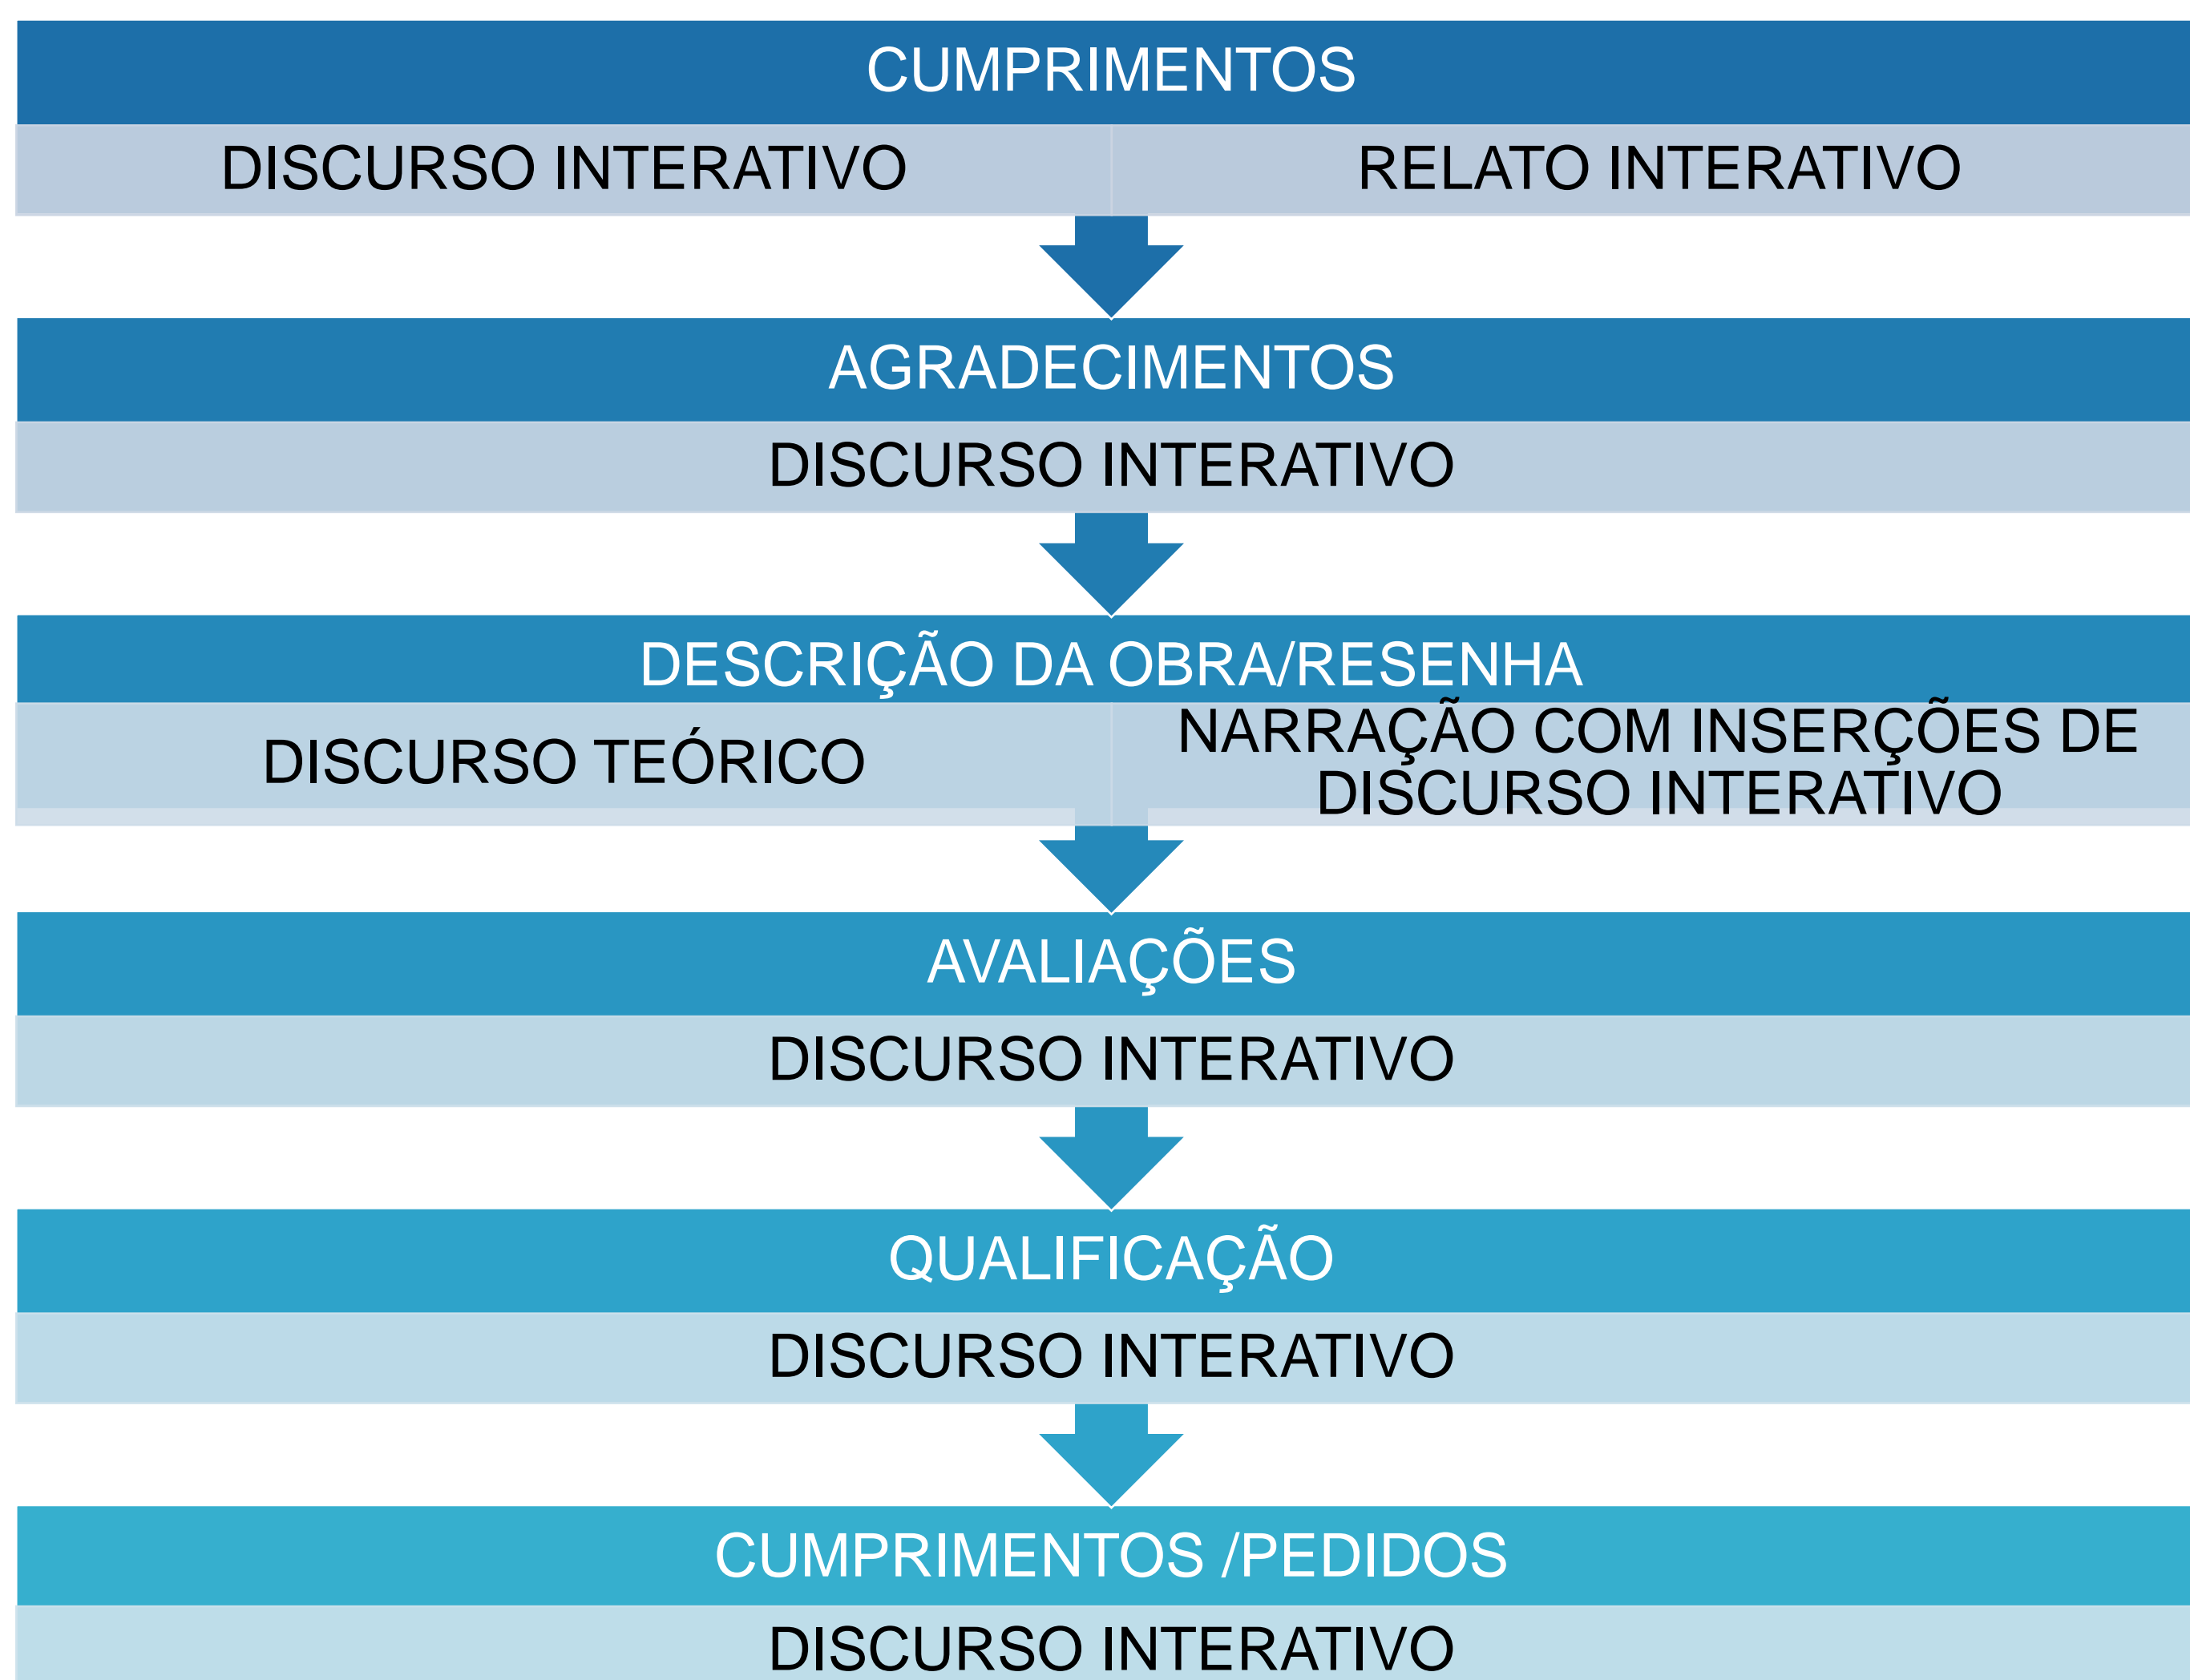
CUMPRIMENTOS

DISCURSO INTERATIVO

RELATO INTERATIVO

AGRADECIMENTOS

DISCURSO INTERATIVO

DESCRIÇÃO DA OBRA/RESENHA

DISCURSO TEÓRICO

NARRAÇÃO COM INSERÇÕES DE DISCURSO INTERATIVO

AVALIAÇÕES

DISCURSO INTERATIVO

QUALIFICAÇÃO

DISCURSO INTERATIVO

CUMPRIMENTOS /PEDIDOS

DISCURSO INTERATIVO